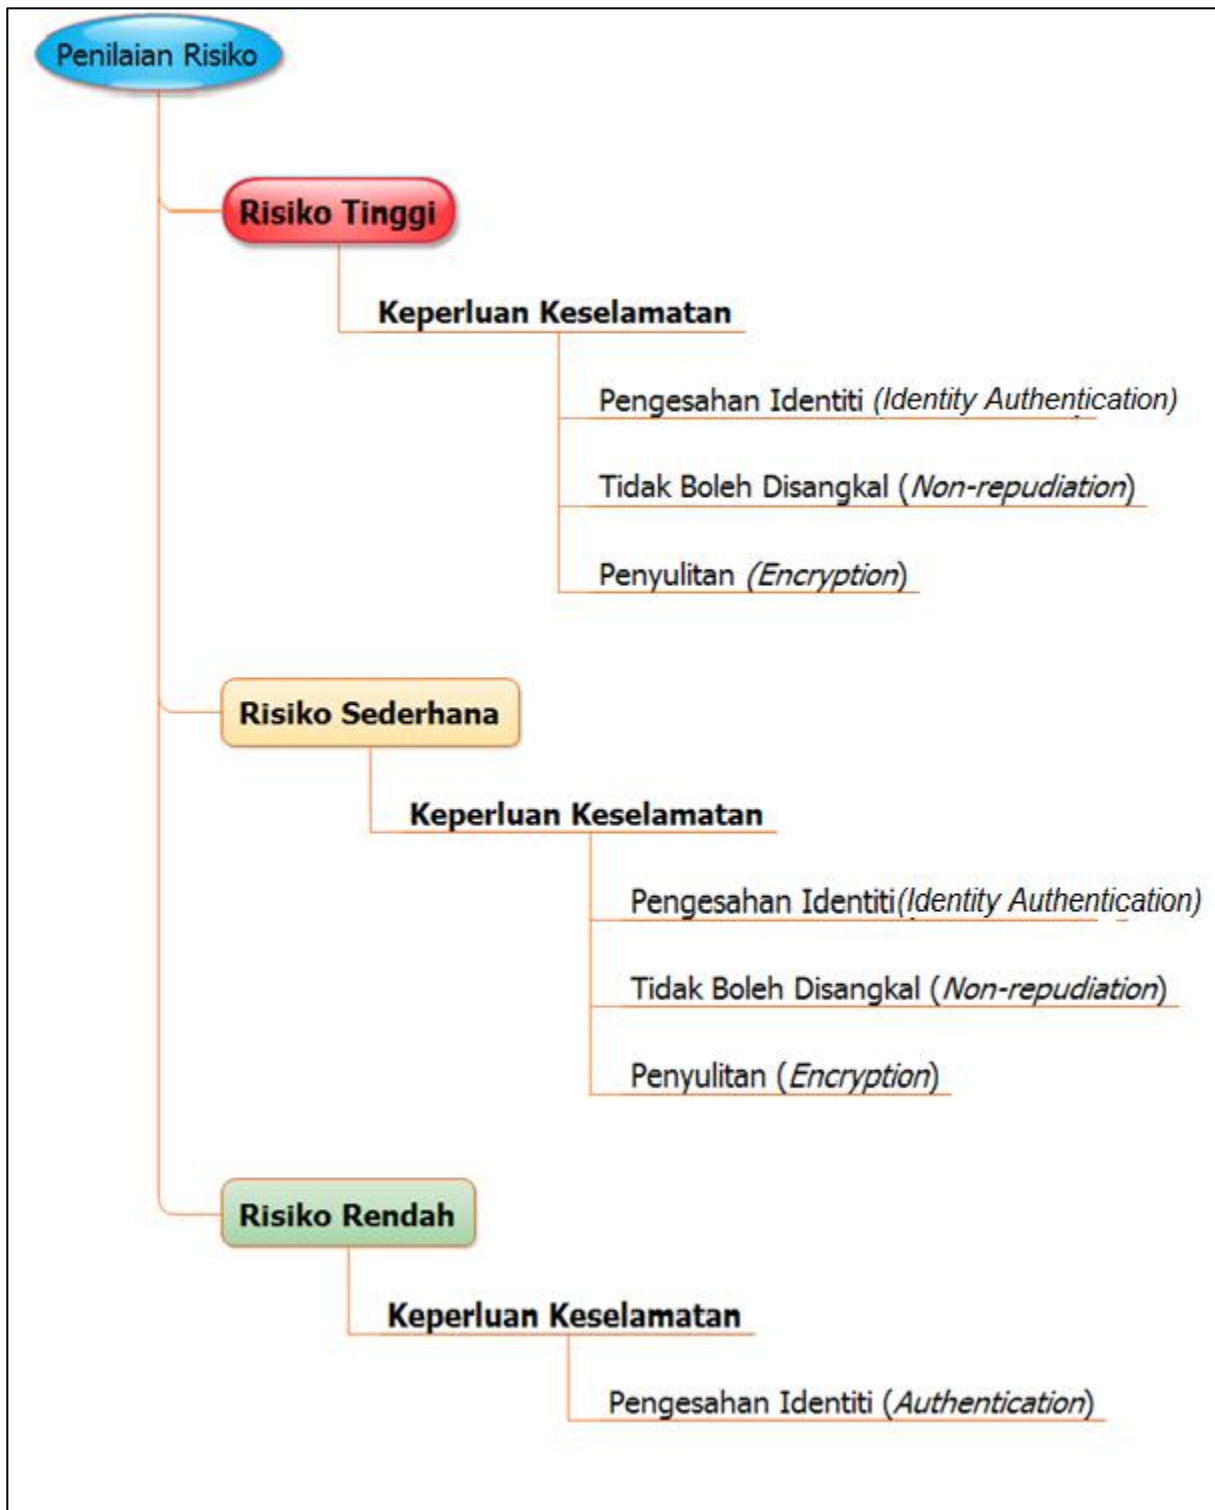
Penilaian Risiko

Risiko Tinggi

Keperluan Keselamatan

Pengesahan Identiti (Identity Authentication)

Tidak Boleh Disangkal (Non-repudiation)

Penyulitan (Encryption)

Risiko Sederhana

Keperluan Keselamatan

Pengesahan Identiti(Identity Authentication)

Tidak Boleh Disangkal (Non-repudiation)

Penyulitan (Encryption)

Risiko Rendah

Keperluan Keselamatan

Pengesahan Identiti (Authentication)